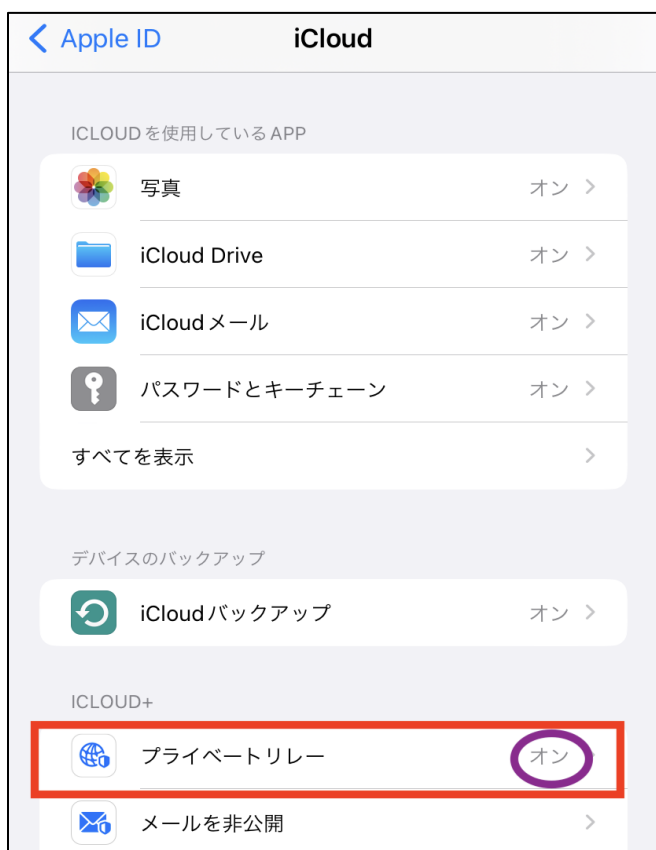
< Apple ID iCloud

ICLOUDを使用しているAPP

写真 オン >

iCloud Drive オン >

iCloudメール オン >

パスワードとキーチェーン オン >

すべてを表示 >

デバイスのバックアップ

iCloudバックアップ オン >

ICLOUD+

プライベートリレー オン >

メールを非公開 >